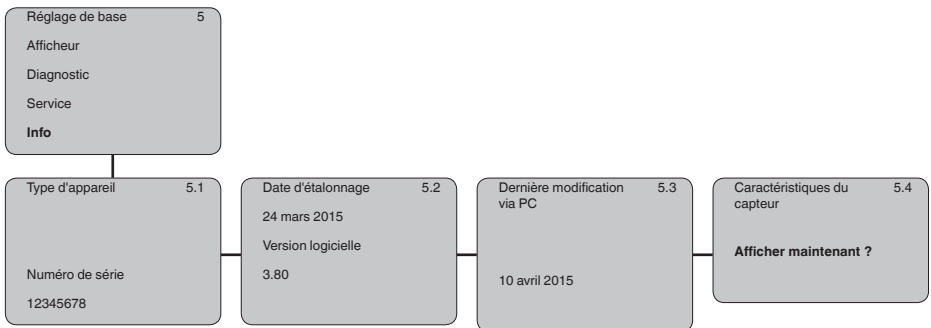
Réglage de base 5
Afficheur
Diagnostic
Service
**Info**

Type d'appareil 5.1

Numéro de série
12345678

Date d'étalonnage 5.2
24 mars 2015
Version logicielle
3.80

Dernière modification via PC 5.3

10 avril 2015

Caractéristiques du capteur 5.4

**Afficher maintenant ?**